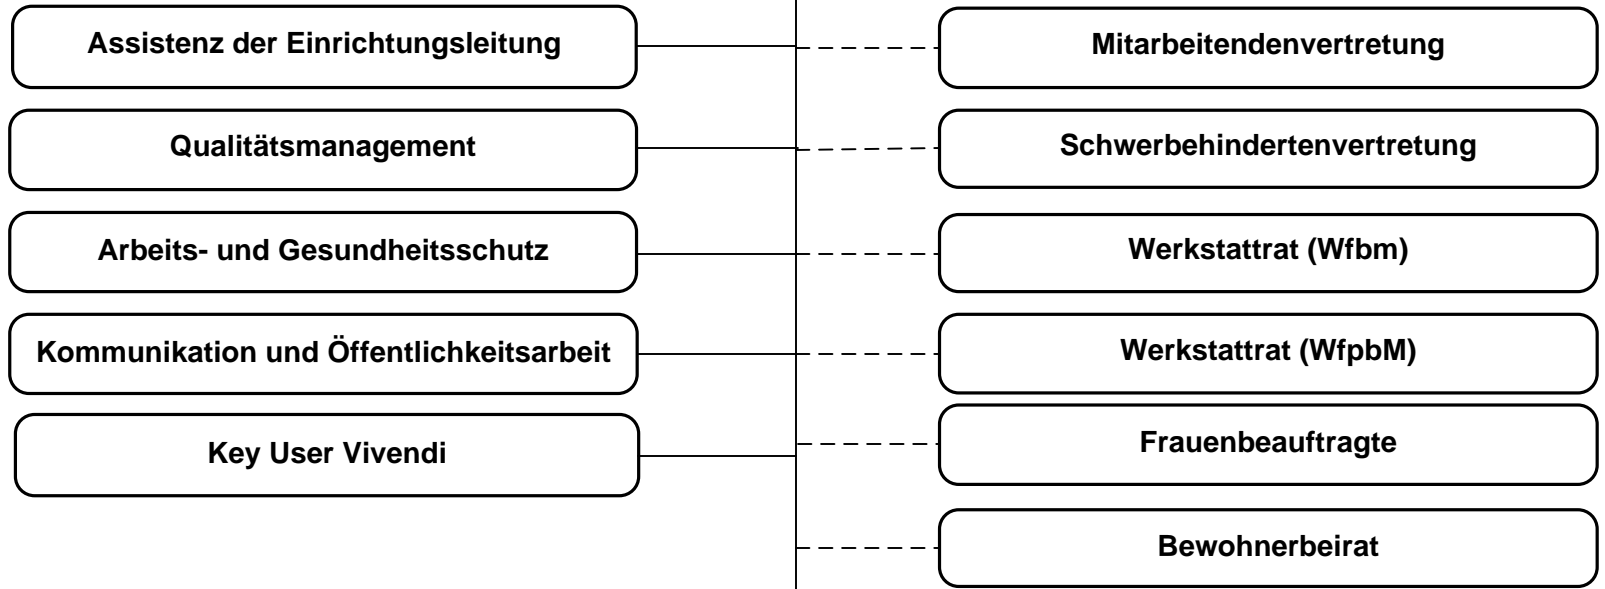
Assistenz der Einrichtungsleitung

Qualitätsmanagement

Arbeits- und Gesundheitsschutz

Kommunikation und Öffentlichkeitsarbeit

Key User Vivendi

Mitarbeitendenvertretung

Schwerbehindertenvertretung

Werkstattrat (Wfbm)

Werkstattrat (WfpbM)

Frauenbeauftragte

Bewohnerbeirat